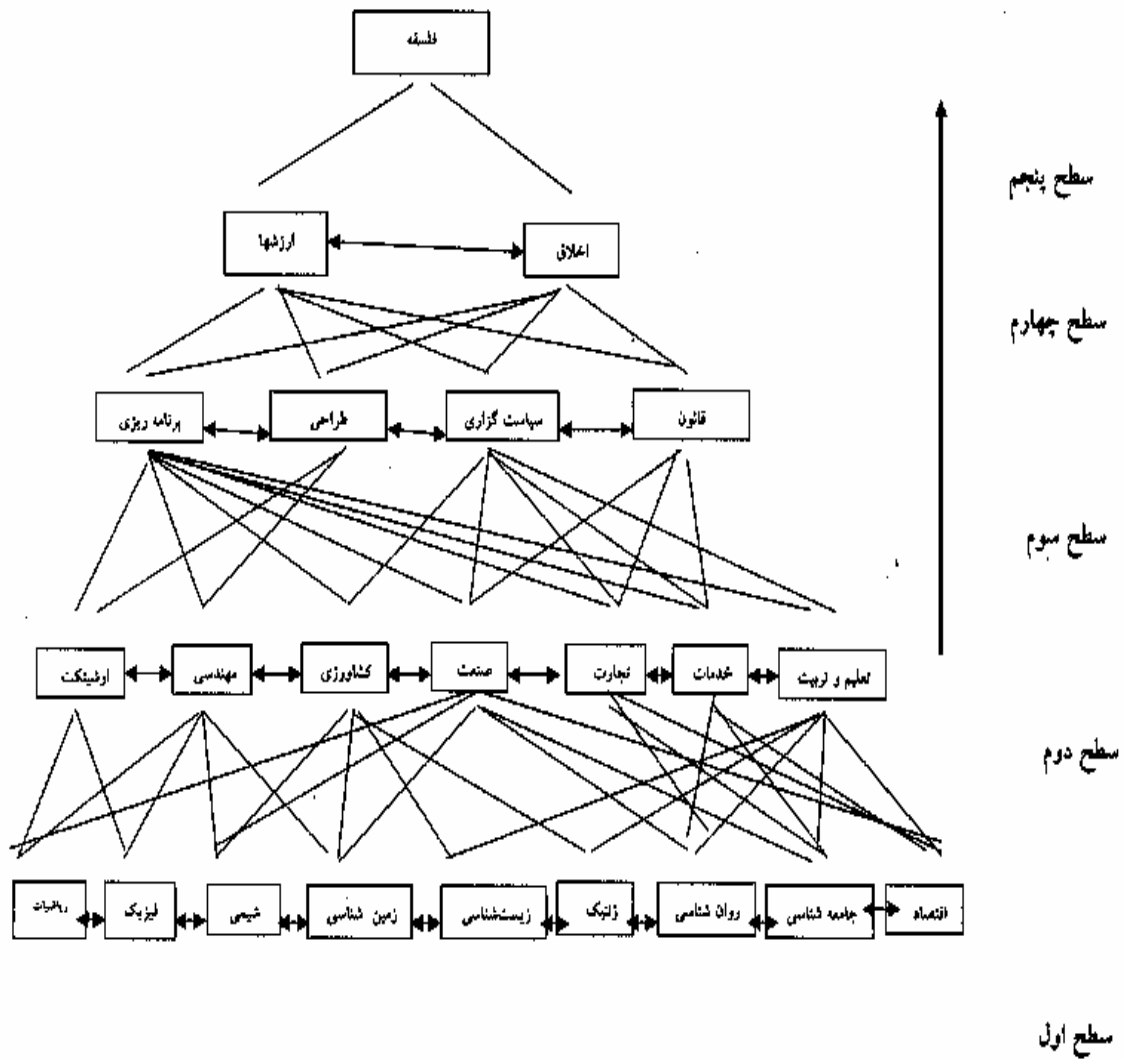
فلسفه

سطح پنجم

ارزشها

اخلاق

سطح چهارم

برنامه ریزی

طراحی

سیاست گزاری

قانون

سطح سوم

اوطینکت

مهندسی

کشاورزی

صنعت

تجارت

خدمات

تعلیم و تربیت

سطح دوم

ریاضیات

فیزیک

شیمی

زمین شناسی

زیست‌شناسی

ژنتیک

روان شناسی

جامعه شناسی

اقتصاد

سطح اول